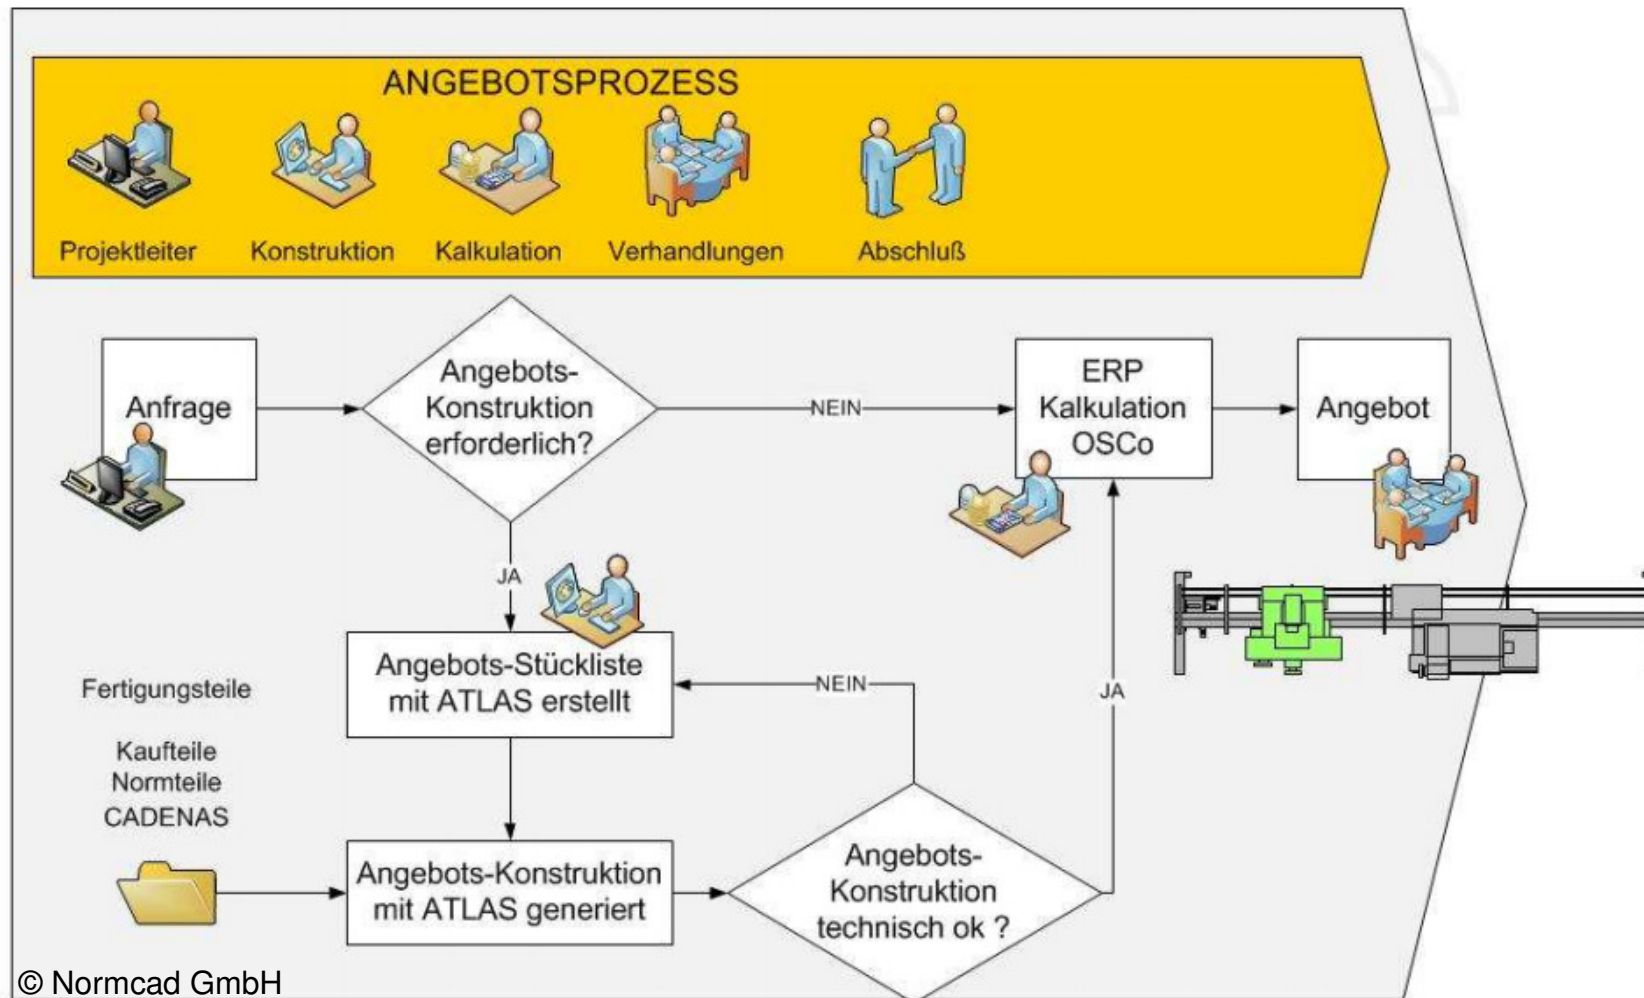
ANGEBOTSPROZESS

Projektleiter Konstruktion Kalkulation Verhandlungen Abschluß

Anfrage

Angebots-Konstruktion erforderlich?

NEIN

ERP Kalkulation OSCo

Angebot

JA

Angebots-Stückliste mit ATLAS erstellt

NEIN

JA

Fertigungsteile

Kaufteile
Normteile
CADENAS

Angebots-Konstruktion mit ATLAS generiert

Angebots-Konstruktion technisch ok ?

© Normcad GmbH